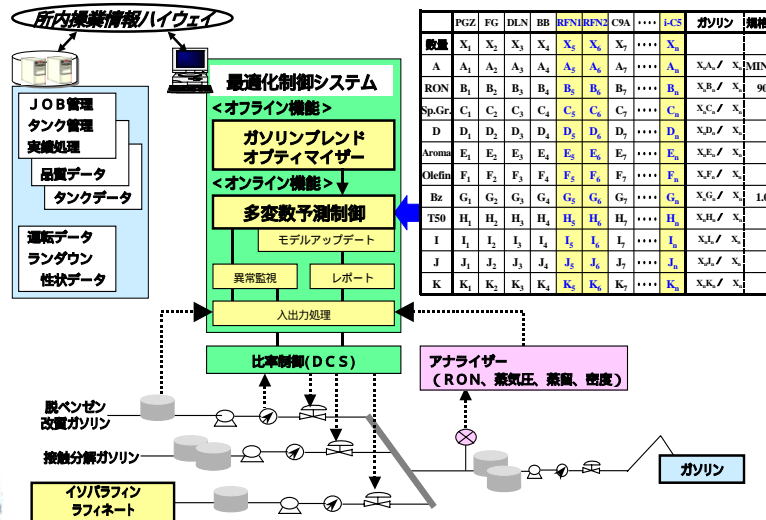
所内操業情報ハイウェイ

ＪＯＢ管理
タンク管理
実績処理
品質データ
タンクデータ

運転データ
ランダウン
性状データ

最適化制御システム
＜オフライン機能＞
ガソリンブレンド
オプティマイザー
＜オンライン機能＞
多変数予測制御
モデルアップデート
異常監視
レポート
入出力処理

比率制御（ＤＣＳ）

アナライザー
（ＲＯＮ、蒸気圧、蒸留、密度）

脱ベンゼン
改質ガソリン
接触分解ガソリン
イソパラフィン
ラフィネート
ガソリン

| | PGZ | FG | DLN | BB | RFN1 | RFN2 | C9A | ･･･ | i-C5 | ガソリン | 規格 |
|---|---|---|---|---|---|---|---|---|---|---|---|
| 数量 | $X_1$ | $X_2$ | $X_3$ | $X_4$ | $X_5$ | $X_6$ | $X_7$ | ･･･ | $X_n$ | | |
| A | $A_1$ | $A_2$ | $A_3$ | $A_4$ | $A_5$ | $A_6$ | $A_7$ | ･･･ | $A_n$ | $X_nA_n$ / $X_n$ | MIN |
| RON | $B_1$ | $B_2$ | $B_3$ | $B_4$ | $B_5$ | $B_6$ | $B_7$ | ･･･ | $B_n$ | $X_nB_n$ / $X_n$ | 90 |
| Sp.Gr. | $C_1$ | $C_2$ | $C_3$ | $C_4$ | $C_5$ | $C_6$ | $C_7$ | ･･･ | $C_n$ | $X_nC_n$ / $X_n$ | |
| D | $D_1$ | $D_2$ | $D_3$ | $D_4$ | $D_5$ | $D_6$ | $D_7$ | ･･･ | $D_n$ | $X_nD_n$ / $X_n$ | |
| Aroma | $E_1$ | $E_2$ | $E_3$ | $E_4$ | $E_5$ | $E_6$ | $E_7$ | ･･･ | $E_n$ | $X_nE_n$ / $X_n$ | |
| Olefin | $F_1$ | $F_2$ | $F_3$ | $F_4$ | $F_5$ | $F_6$ | $F_7$ | ･･･ | $F_n$ | $X_nF_n$ / $X_n$ | |
| Bz | $G_1$ | $G_2$ | $G_3$ | $G_4$ | $G_5$ | $G_6$ | $G_7$ | ･･･ | $G_n$ | $X_nG_n$ / $X_n$ | 1.0 |
| T50 | $H_1$ | $H_2$ | $H_3$ | $H_4$ | $H_5$ | $H_6$ | $H_7$ | ･･･ | $H_n$ | $X_nH_n$ / $X_n$ | |
| I | $I_1$ | $I_2$ | $I_3$ | $I_4$ | $I_5$ | $I_6$ | $I_7$ | ･･･ | $I_n$ | $X_nI_n$ / $X_n$ | |
| J | $J_1$ | $J_2$ | $J_3$ | $J_4$ | $J_5$ | $J_6$ | $J_7$ | ･･･ | $J_n$ | $X_nJ_n$ / $X_n$ | |
| K | $K_1$ | $K_2$ | $K_3$ | $K_4$ | $K_5$ | $K_6$ | $K_7$ | ･･･ | $K_n$ | $X_nK_n$ / $X_n$ | |